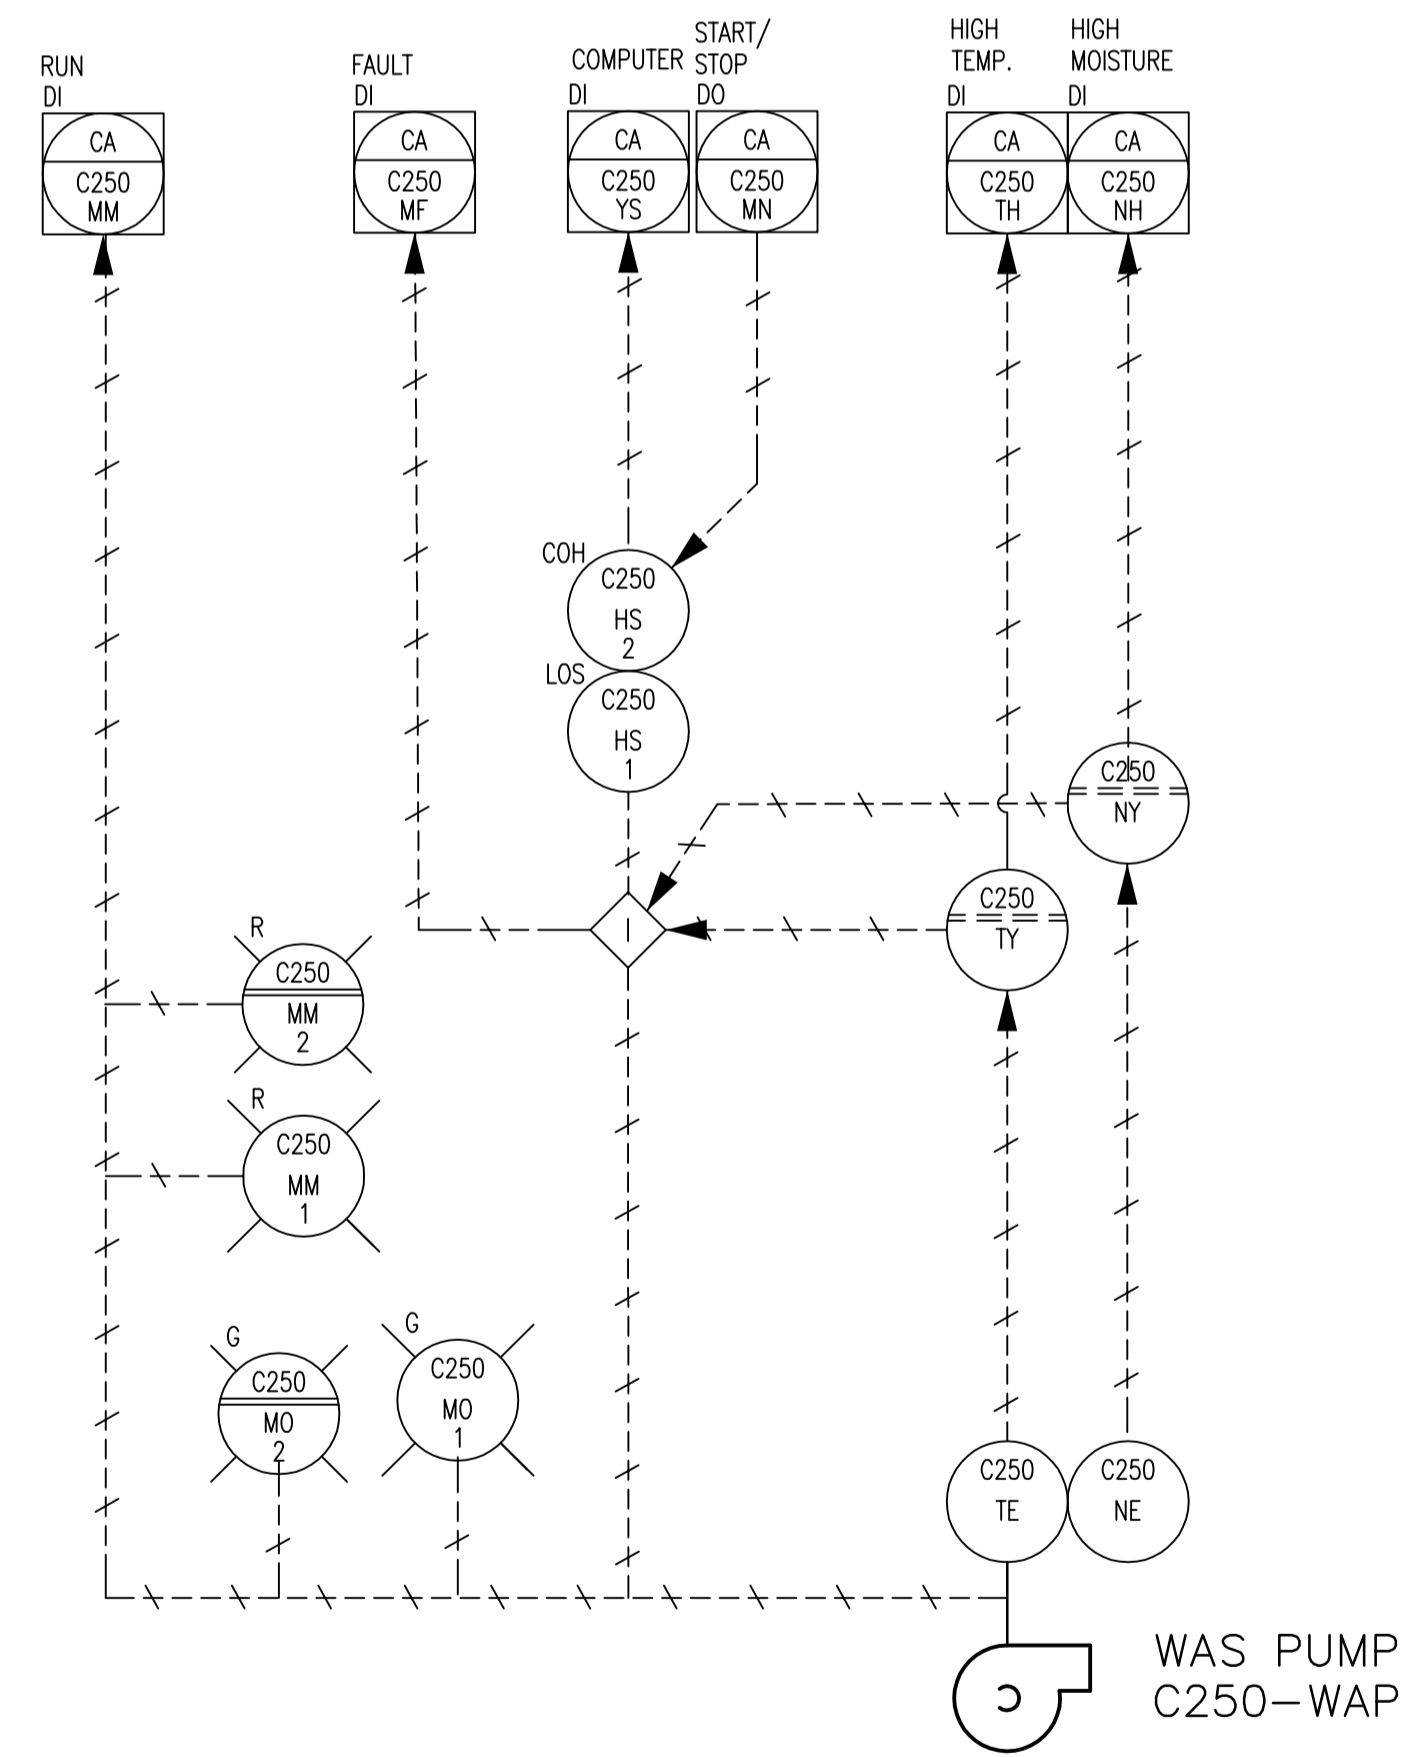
RUN
DI
CA
C250
MM

FAULT
DI
CA
C250
MF

COMPUTER
DI
CA
C250
YS

START/
STOP
DO
CA
C250
MN

HIGH
TEMP.
DI
CA
C250
TH

HIGH
MOISTURE
DI
CA
C250
NH

COH
C250
HS
2

LOS
C250
HS
1

C250
NY

I

C250
TY

R
C250
MM
2

R
C250
MM
1

G
C250
MO
2

G
C250
MO
1

C250
TE

C250
NE

WAS PUMP
C250–WAP